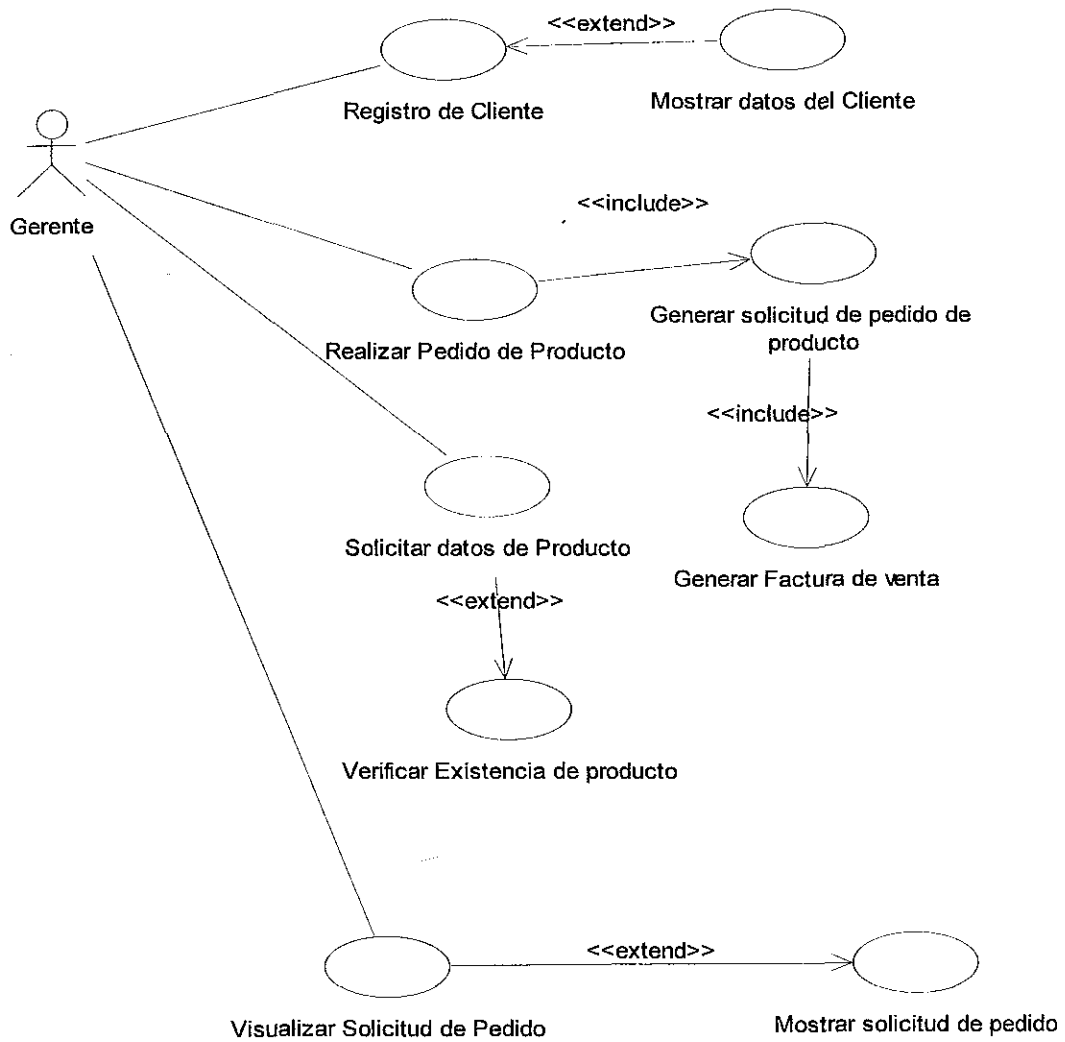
<<extend>>

Registro de Cliente

Mostrar datos del Cliente

Gerente

<<include>>

Generar solicitud de pedido de producto

Realizar Pedido de Producto

<<include>>

Solicitar datos de Producto

Generar Factura de venta

<<extend>>

Verificar Existencia de producto

<<extend>>

Visualizar Solicitud de Pedido

Mostrar solicitud de pedido